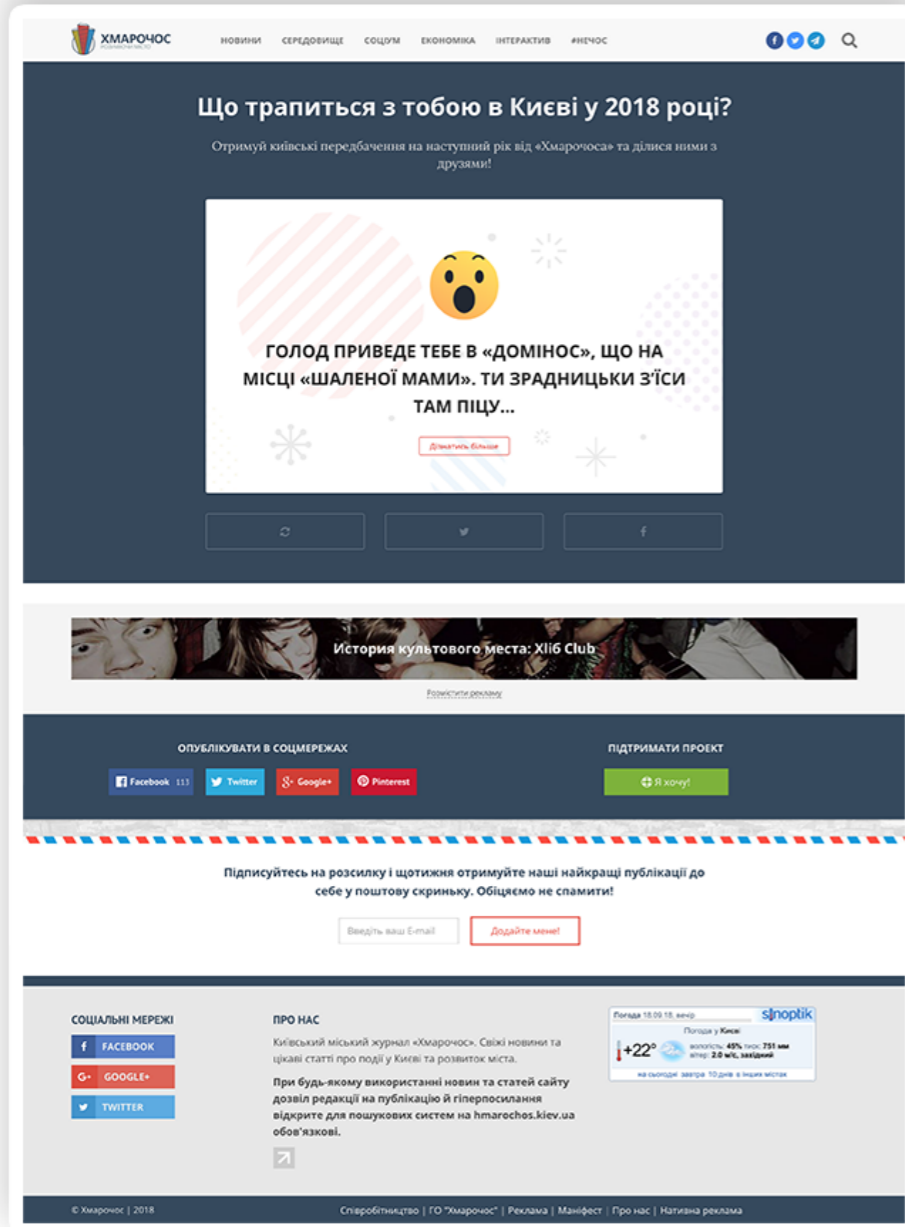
ХМАРОЧОС
РОЗВИВАЄМО МІСТО

НОВИНИ СЕРЕДОВИЩЕ СОЦІУМ ЕКОНОМІКА ІНТЕРАКТИВ #НЕЧОС

Що трапиться з тобою в Києві у 2018 році?

Отримуй київські передбачення на наступний рік від «Хмарочоса» та ділися ними з друзями!

ГОЛОД ПРИВЕДЕ ТЕБЕ В «ДОМІНОС», ЩО НА МІСЦІ «ШАЛЕНОЇ МАМИ». ТИ ЗРАДНИЦЬКИ З'ЇСИ ТАМ ПІЦУ...

Дізнатись більше

История культового места: Хліб Club

Розмістити рекламу

ОПУБЛІКУВАТИ В СОЦМЕРЕЖАХ

Facebook 113 Twitter Google+ Pinterest

ПІДТРИМАТИ ПРОЕКТ

Я хочу!

Підписуйтесь на розсилку і щотижня отримуйте наші найкращі публікації до себе у поштову скриньку. Обіцяємо не спамити!

Введіть ваш E-mail

Додайте мене!

СОЦІАЛЬНІ МЕРЕЖІ

FACEBOOK
GOOGLE+
TWITTER

ПРО НАС

Київський міський журнал «Хмарочос». Свіжі новини та цікаві статті про події у Києві та розвиток міста.

При будь-якому використанні новин та статей сайту дозвіл редакції на публікацію й гіперпосилання відкрите для пошукових систем на hmarochos.kiev.ua обов'язкові.

Погода 18.09.18, вечір sinoptik
Погода у Києві
+22°
вологість: 45% тиск: 751 мм
вітер: 2.0 м/с, західний
на сьогодні завтра 10 днів в інших містах

© Хмарочос | 2018

Співробітництво | ГО "Хмарочос" | Реклама | Маніфест | Про нас | Нативна реклама